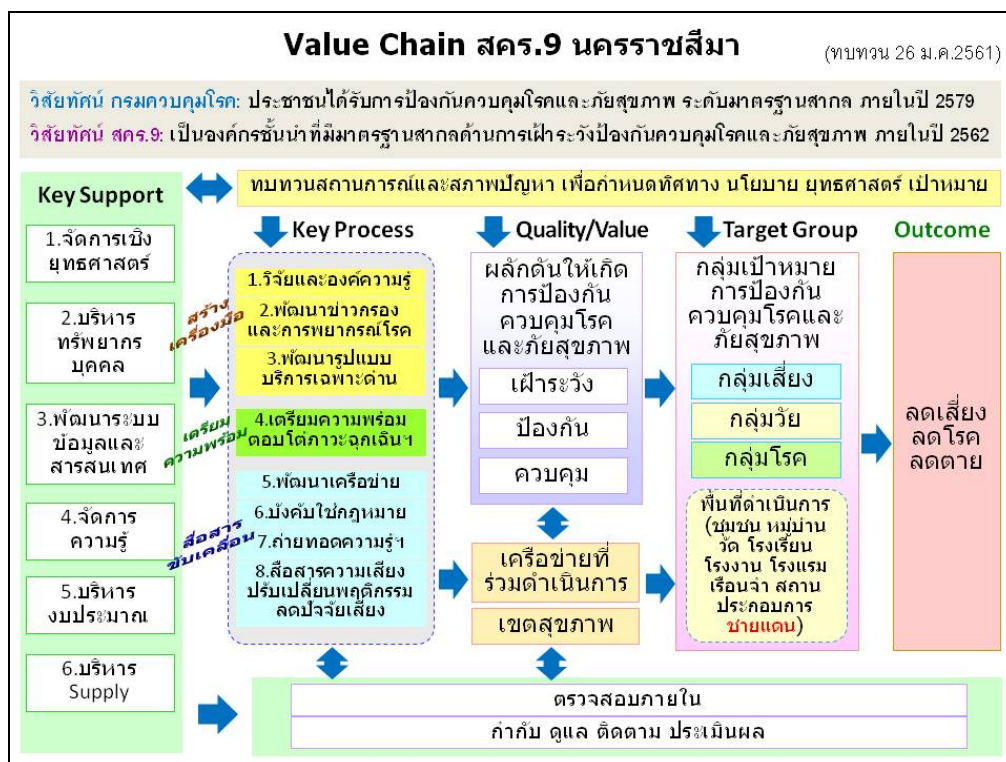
Value Chain สคร.9 นครราชสีมา (ทบทวน 26 ม.ค.2561)

วิสัยทัศน์ กรมควบคุมโรค: ประชาชนได้รับการป้องกันควบคุมโรคและภัยสุขภาพ ระดับมาตรฐานสากล ภายในปี 2579
วิสัยทัศน์ สคร.9: เป็นองค์กรชั้นนำที่มีมาตรฐานสากลด้านการเฝ้าระวังป้องกันควบคุมโรคและภัยสุขภาพ ภายในปี 2562

Key Support

ทบทวนสถานการณ์และสภาพปัญหา เพื่อกำหนดทิศทาง นโยบาย ยุทธศาสตร์ เป้าหมาย

1.จัดการเชิงยุทธศาสตร์

2.บริหารทรัพยากรบุคคล

3.พัฒนาระบบข้อมูลและสารสนเทศ

4.จัดการความรู้

5.บริหารงบประมาณ

6.บริหาร Supply

Key Process

สร้างเครื่องมือ

1.วิจัยและองค์ความรู้

2.พัฒนาข่าวกรองและการพยากรณ์โรค

3.พัฒนารูปแบบบริการเฉพาะด้าน

เตรียมความพร้อม

4.เตรียมความพร้อมตอบโต้ภาวะฉุกเฉินฯ

สื่อสารขับเคลื่อน

5.พัฒนาเครือข่าย

6.บังคับใช้กฎหมาย

7.ถ่ายทอดความรู้ฯ

8.สื่อสารความเสี่ยง ปรับเปลี่ยนพฤติกรรม ลดปัจจัยเสี่ยง

Quality/Value

ผลักดันให้เกิดการป้องกันควบคุมโรคและภัยสุขภาพ

เฝ้าระวัง

ป้องกัน

ควบคุม

เครือข่ายที่ร่วมดำเนินการ

เขตสุขภาพ

Target Group

กลุ่มเป้าหมายการป้องกันควบคุมโรคและภัยสุขภาพ

กลุ่มเสี่ยง

กลุ่มวัย

กลุ่มโรค

พื้นที่ดำเนินการ (ชุมชน หมู่บ้าน วัด โรงเรียน โรงงาน โรงแรม เรือนจำ สถานประกอบการ ชายแดน)

Outcome

ลดเสี่ยง ลดโรค ลดตาย

ตรวจสอบภายใน

กำกับ ดูแล ติดตาม ประเมินผล